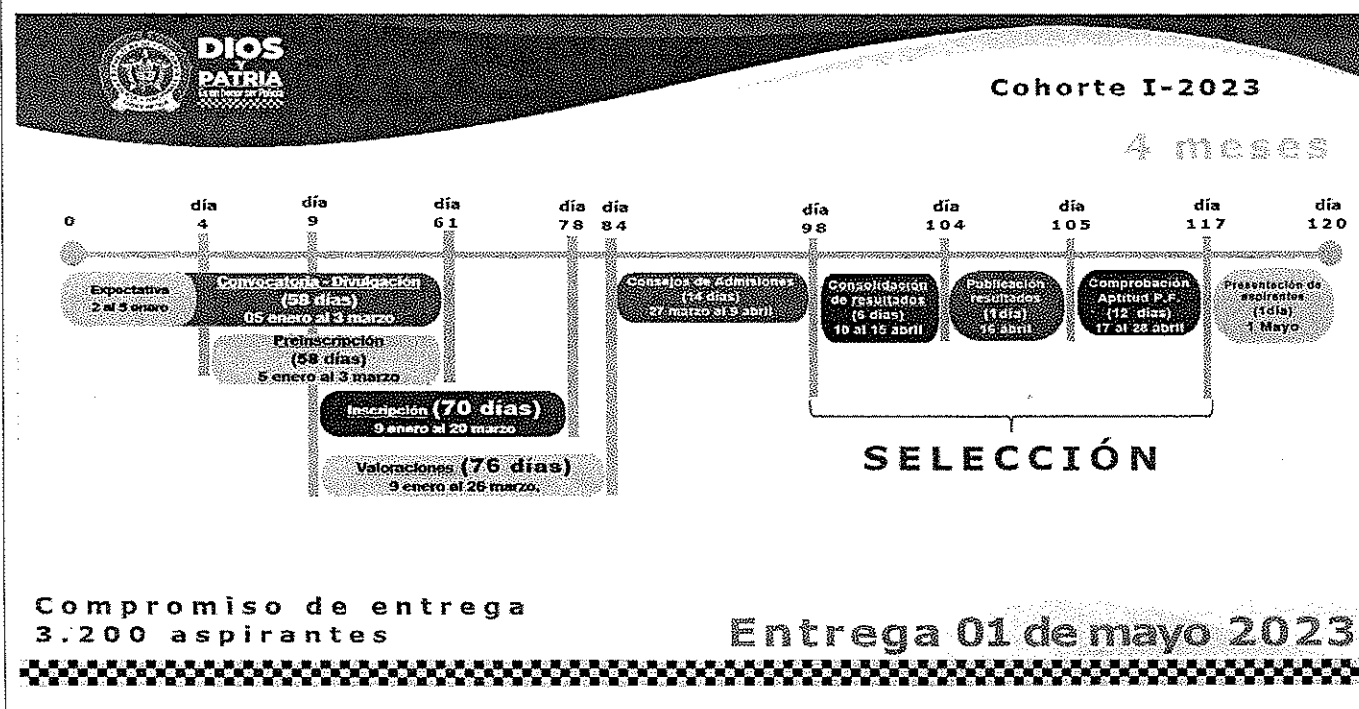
DIOS Y PATRIA
Es un honor ser Policía

Cohorte I-2023

4 meses

0
día 4
día 9
día 61
día 78
día 84
día 98
día 104
día 105
día 117
día 120

Expectativa 2 al 5 enero

Convocatoria - Divulgación (58 días) 05 enero al 3 marzo

Preinscripción (58 días) 5 enero al 3 marzo

Inscripción (70 días) 9 enero al 20 marzo

Valoraciones (76 días) 9 enero al 26 marzo.

Consejos de Admisiones (14 días) 27 marzo al 9 abril

Consolidación de resultados (5 días) 10 al 15 abril

Publicación resultados (1 día) 16 abril

Comprobación Aptitud P.F. (12 días) 17 al 28 abril

Presentación de aspirantes (1día) 1 Mayo

SELECCIÓN

Compromiso de entrega
3.200 aspirantes

Entrega 01 de mayo 2023